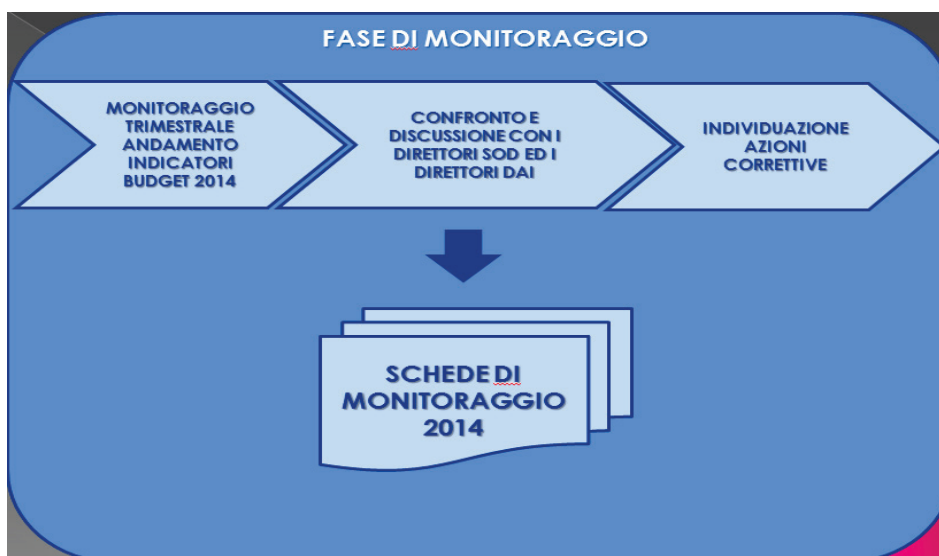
FASE DI MONITORAGGIO

MONITORAGGIO TRIMESTRALE ANDAMENTO INDICATORI BUDGET 2014

CONFRONTO E DISCUSSIONE CON I DIRETTORI SOD ED I DIRETTORI DAI

INDIVIDUAZIONE AZIONI CORRETTIVE

SCHEDE DI MONITORAGGIO 2014